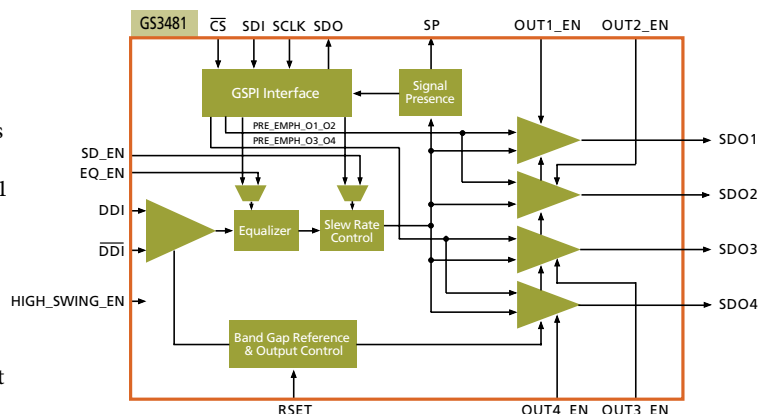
GS3481

$\overline{CS}$ SDI SCLK SDO

SP

OUT1_EN OUT2_EN

GSPI Interface

Signal Presence

PRE_EMPH_O1_O2

PRE_EMPH_O3_O4

SD_EN

EQ_EN

DDI

$\overline{DDI}$

HIGH_SWING_EN

Equalizer

Slew Rate Control

SDO1

SDO2

SDO3

SDO4

Band Gap Reference & Output Control

RSET

OUT4_EN OUT3_EN

s

l

t